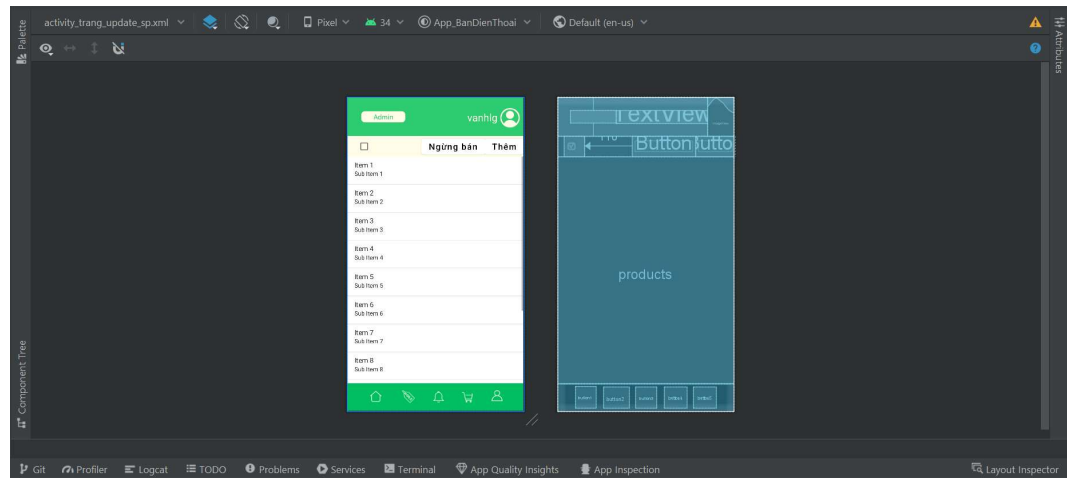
Palette

activity_trang_update_sp.xml Pixel 34 App_BanDienThoai Default (en-us)

Attributes

Admin vanhlg

Ngừng bán Thêm

Item 1
Sub Item 1

Item 2
Sub Item 2

Item 3
Sub Item 3

Item 4
Sub Item 4

Item 5
Sub Item 5

Item 6
Sub Item 6

Item 7
Sub Item 7

Item 8
Sub Item 8

TextView

Button Butto

products

Component Tree

Git Profiler Logcat TODO Problems Services Terminal App Quality Insights App Inspection Layout Inspector